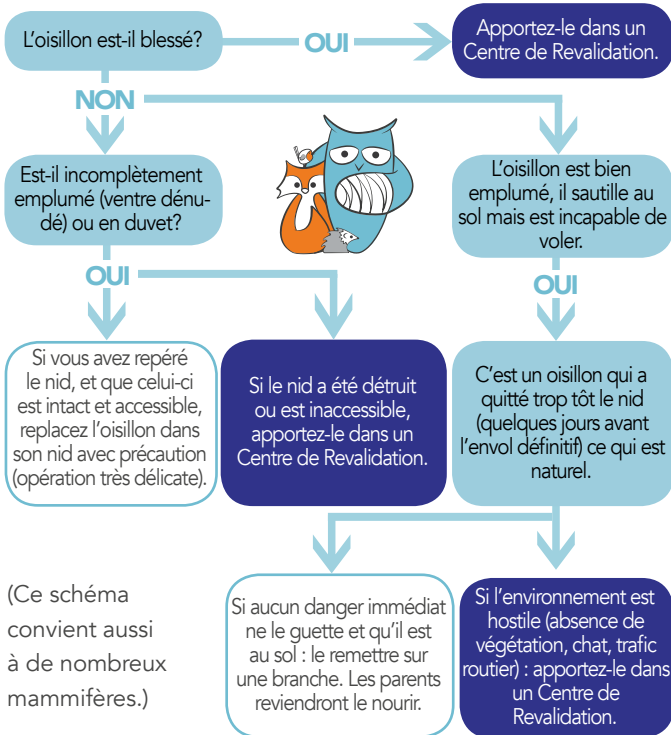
L'oisillon est-il blessé?

OUI

Apportez-le dans un Centre de Revalidation.

NON

Est-il incomplètement emplumé (ventre dénudé) ou en duvet?

L'oisillon est bien emplumé, il sautille au sol mais est incapable de voler.

OUI

OUI

Si vous avez repéré le nid, et que celui-ci est intact et accessible, replacez l'oisillon dans son nid avec précaution (opération très délicate).

Si le nid a été détruit ou est inaccessible, apportez-le dans un Centre de Revalidation.

C'est un oisillon qui a quitté trop tôt le nid (quelques jours avant l'envol définitif) ce qui est naturel.

(Ce schéma convient aussi à de nombreux mammifères.)

Si aucun danger immédiat ne le guette et qu'il est au sol : le remettre sur une branche. Les parents reviendront le nourir.

Si l'environnement est hostile (absence de végétation, chat, trafic routier) : apportez-le dans un Centre de Revalidation.